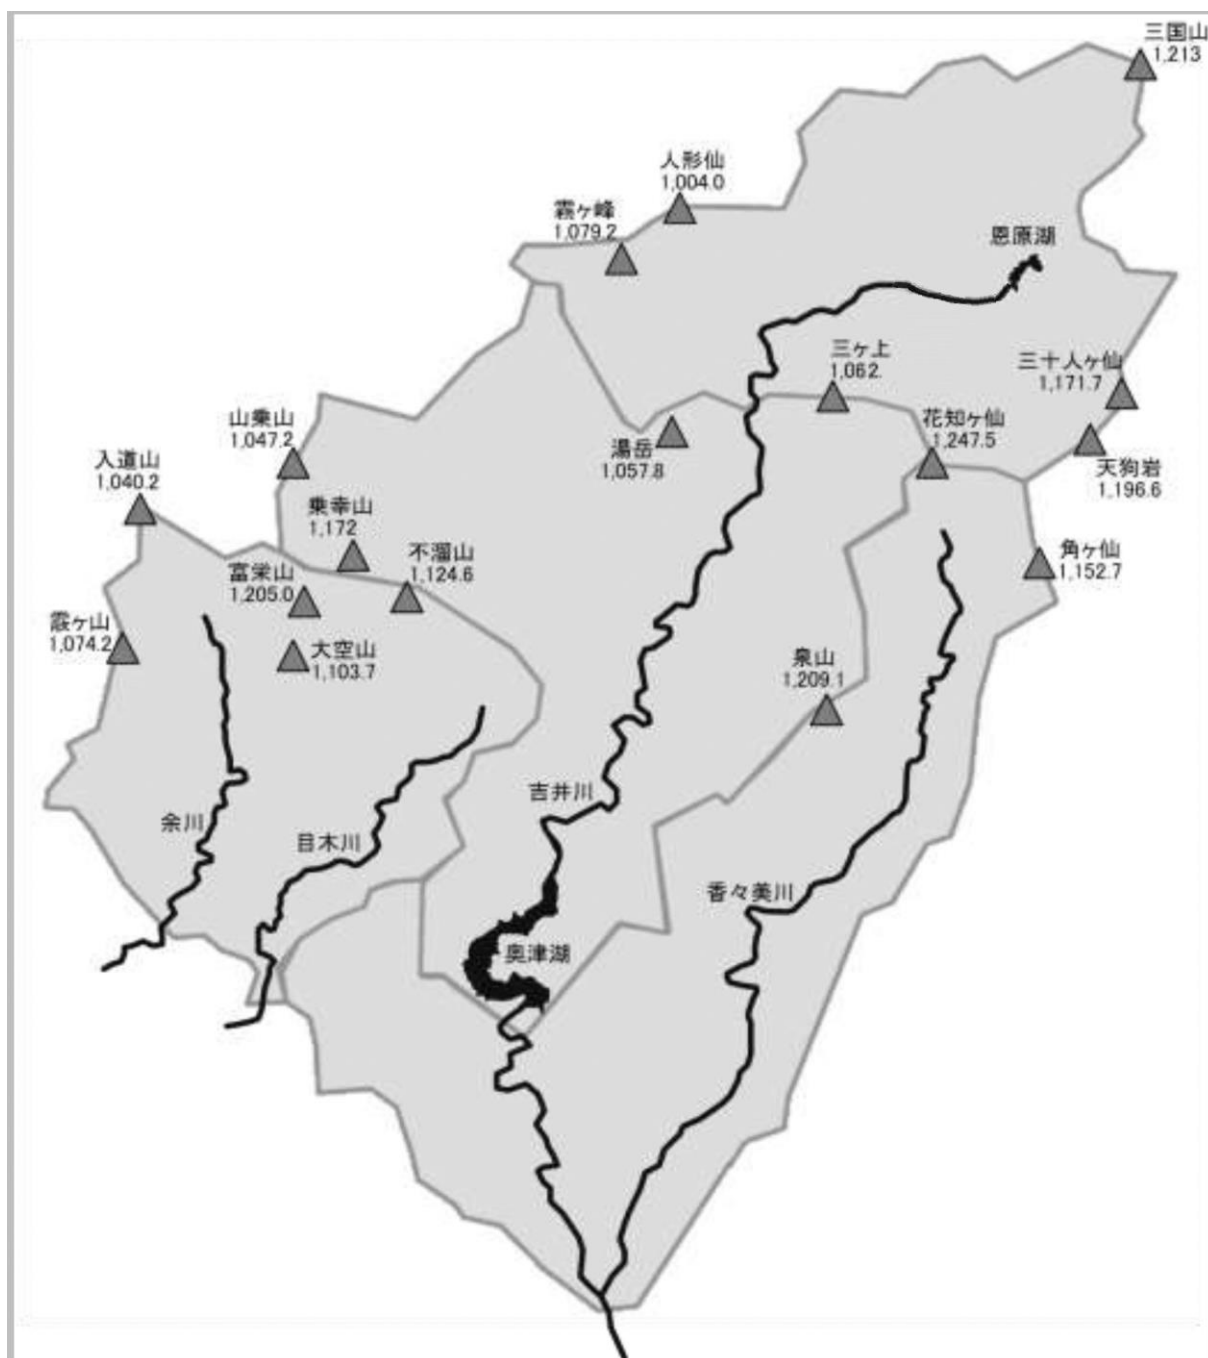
三国山
1,213

人形仙
1,004.0

霧ヶ峰
1,079.2

恩原湖

三ヶ上
1,062

三十人ヶ仙
1,171.7

山乗山
1,047.2

湯岳
1,057.8

花知ヶ仙
1,247.5

入道山
1,040.2

天狗岩
1,196.6

乗幸山
1,172

不溜山
1,124.6

富栄山
1,205.0

角ヶ仙
1,152.7

霰ヶ山
1,074.2

大空山
1,103.7

泉山
1,209.1

吉井川

余川

目木川

香々美川

奥津湖